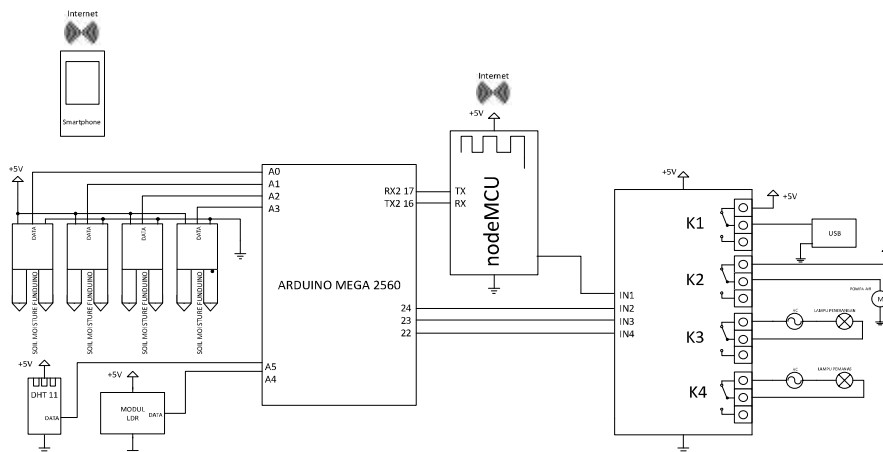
Internet

Smartphone

Internet

+5V

nodeMCU

TX
RX

RX2 17
TX2 16

+5V

A0
A1
A2
A3

DATA
DATA
DATA
DATA

SOIL MOISTURE FUNDUINO
SOIL MOISTURE FUNDUINO
SOIL MOISTURE FUNDUINO
SOIL MOISTURE FUNDUINO

ARDUINO MEGA 2560

24
23
22

A5
A4

+5V

DHT 11
DATA

MODUL LDR
DATA

+5V

+5V

K1
K2
K3
K4

USB

POMPA AIR

LAMPU PENERANGAN

LAMPU PEMANAS

IN1
IN2
IN3
IN4